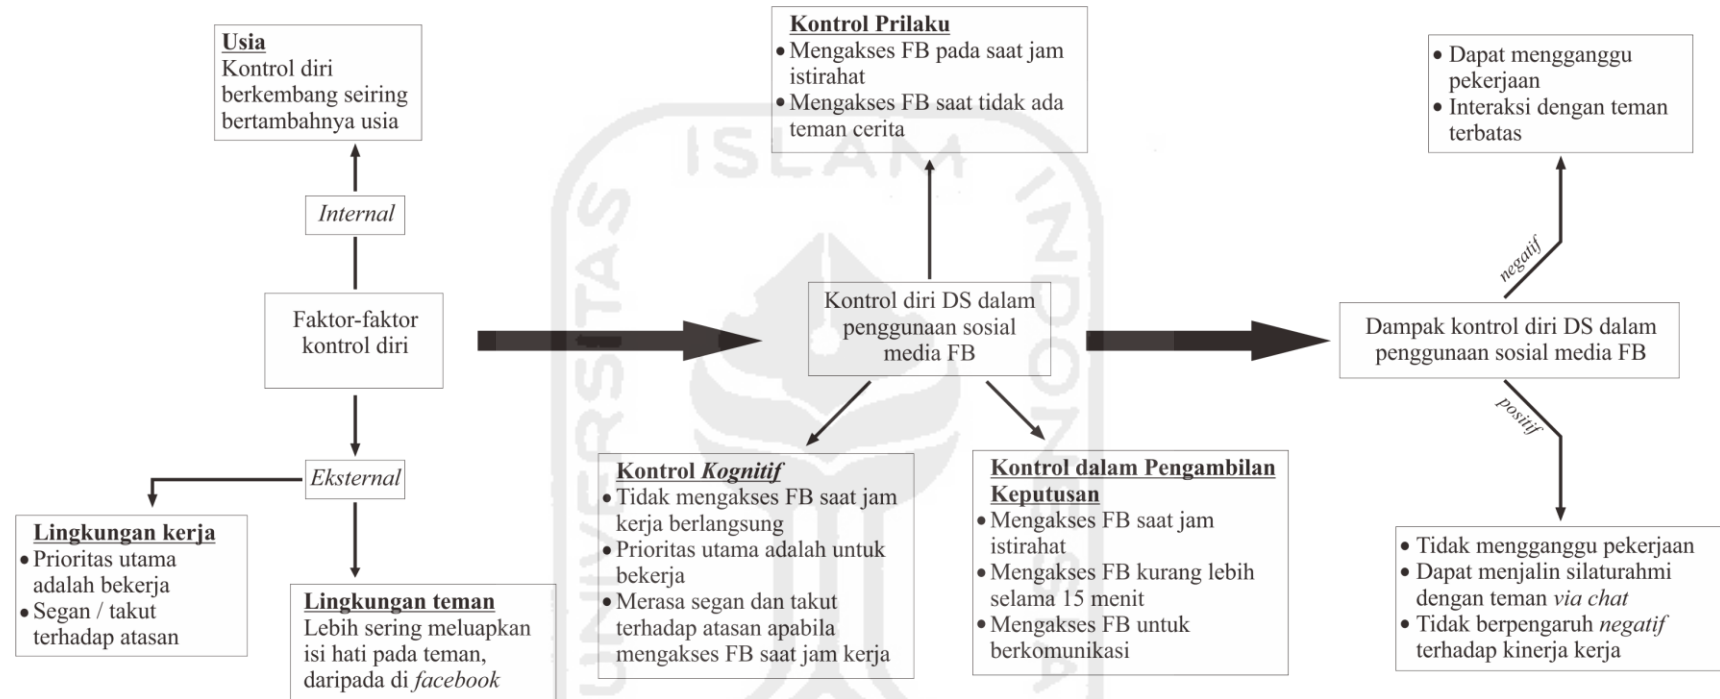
**Usia**
Kontrol diri berkembang seiring bertambahnya usia

*Internal*

Faktor-faktor kontrol diri

*Eksternal*

**Lingkungan kerja**
- Prioritas utama adalah bekerja
- Segan / takut terhadap atasan

**Lingkungan teman**
Lebih sering meluapkan isi hati pada teman, daripada di *facebook*

**Kontrol Prilaku**
- Mengakses FB pada saat jam istirahat
- Mengakses FB saat tidak ada teman cerita

Kontrol diri DS dalam penggunaan sosial media FB

**Kontrol *Kognitif***
- Tidak mengakses FB saat jam kerja berlangsung
- Prioritas utama adalah untuk bekerja
- Merasa segan dan takut terhadap atasan apabila mengakses FB saat jam kerja

**Kontrol dalam Pengambilan Keputusan**
- Mengakses FB saat jam istirahat
- Mengakses FB kurang lebih selama 15 menit
- Mengakses FB untuk berkomunikasi

- Dapat mengganggu pekerjaan
- Interaksi dengan teman terbatas

*negatif*

Dampak kontrol diri DS dalam penggunaan sosial media FB

*positif*

- Tidak mengganggu pekerjaan
- Dapat menjalin silaturahmi dengan teman *via chat*
- Tidak berpengaruh *negatif* terhadap kinerja kerja